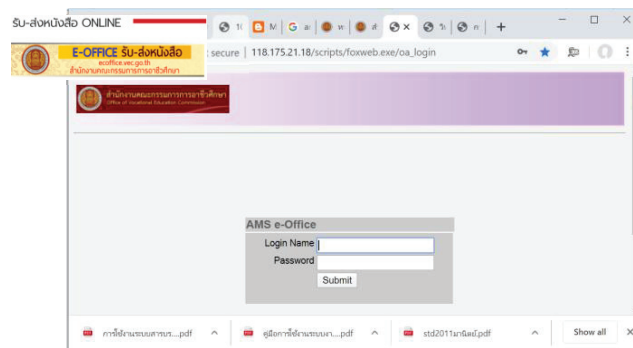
รับ-ส่งหนังสือ ONLINE

E-OFFICE รับ-ส่งหนังสือ
ecoffice.vec.go.th
สำนักงานคณะกรรมการการอาชีวศึกษา

ริ | M | G ล | ท | ส | × | ว | ค | +

t secure | 118.175.21.18/scripts/foxweb.exe/oa_login

สำนักงานคณะกรรมการการอาชีวศึกษา
Office of Vocational Education Commission

AMS e-Office
Login Name
Password
Submit

การใช้งานระบบสารบร....pdf
คู่มือการใช้งานระบบสา....pdf
std2011มาณิตย์.pdf
Show all